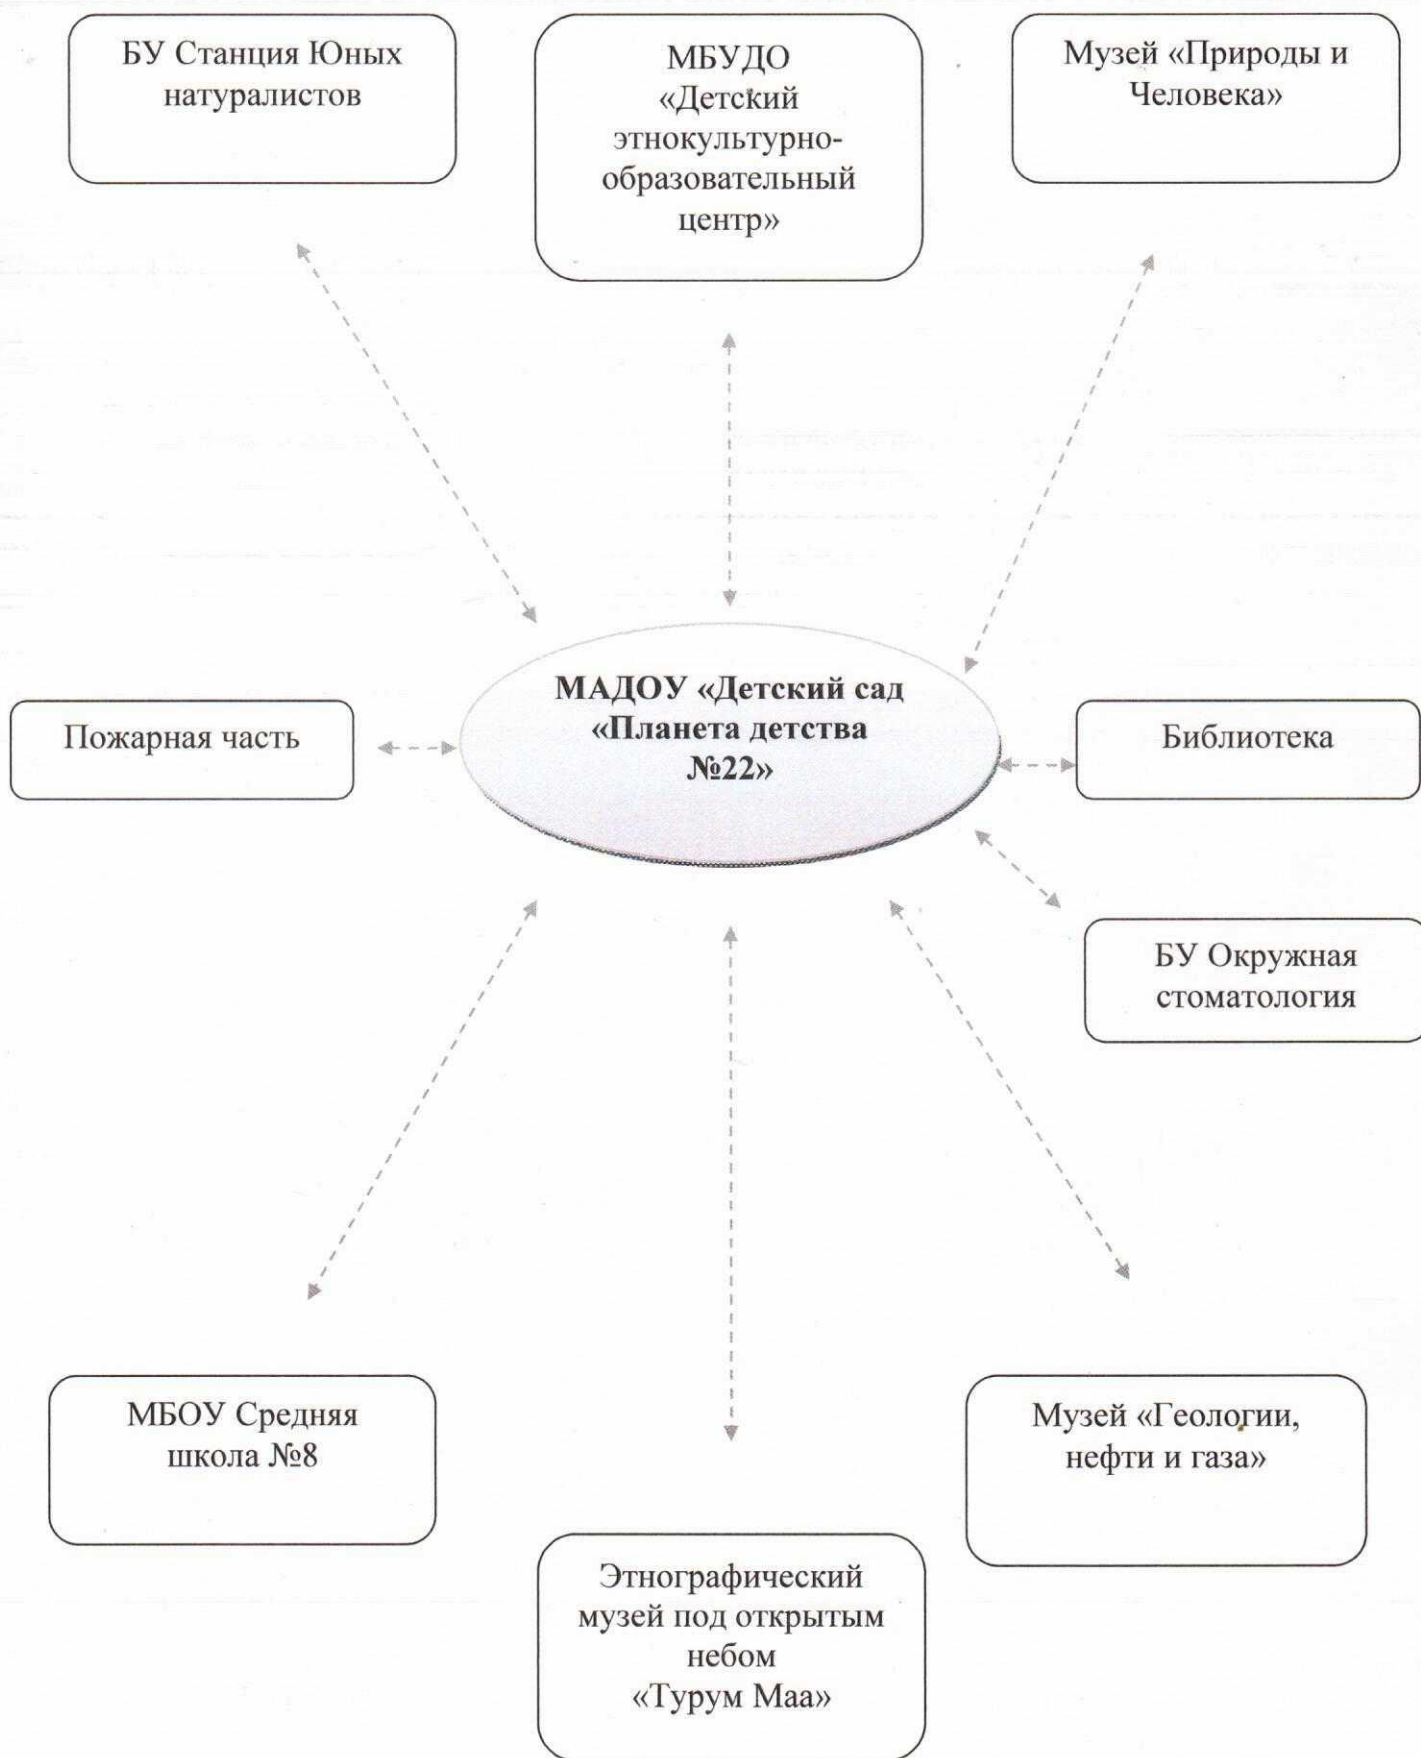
БУ Станция Юных натуралистов

МБУДО «Детский этнокультурно-образовательный центр»

Музей «Природы и Человека»

МАДОУ «Детский сад «Планета детства №22»

Пожарная часть

Библиотека

БУ Окружная стоматология

МБОУ Средняя школа №8

Музей «Геологии, нефти и газа»

Этнографический музей под открытым небом «Турум Маа»